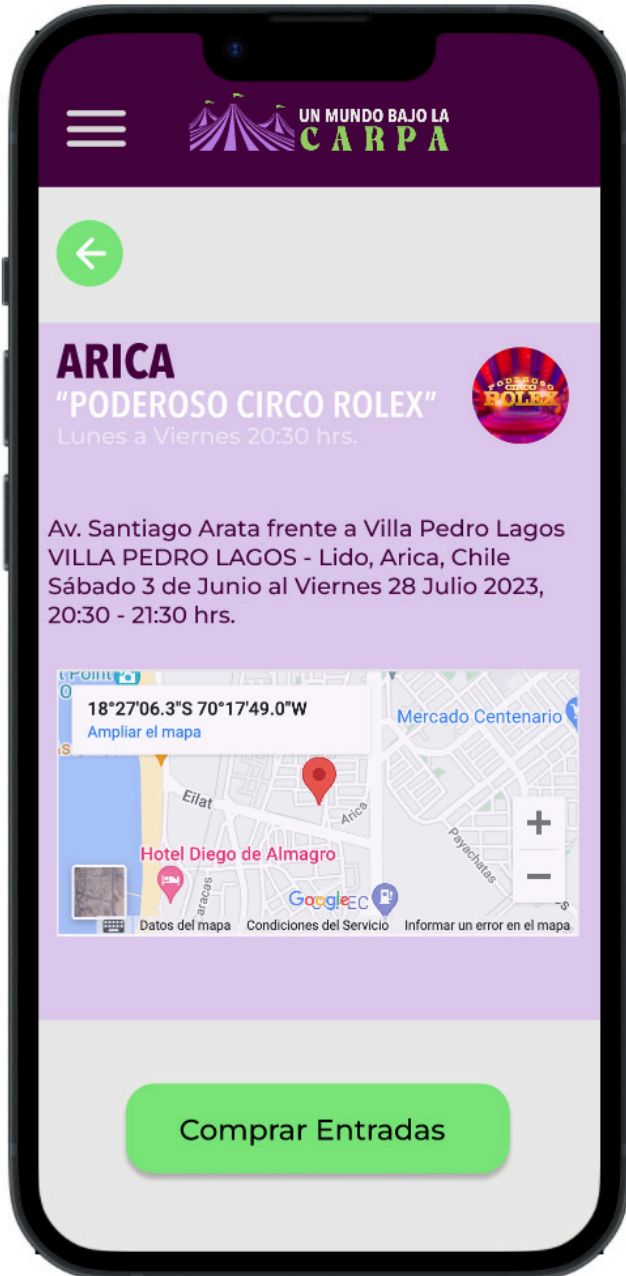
UN MUNDO BAJO LA
CARPA

ARICA
“PODEROSO CIRCO ROLEX”
Lunes a Viernes 20:30 hrs.

PODEROSO CIRCO ROLEX

Av. Santiago Arata frente a Villa Pedro Lagos
VILLA PEDRO LAGOS - Lido, Arica, Chile
Sábado 3 de Junio al Viernes 28 Julio 2023,
20:30 - 21:30 hrs.

18°27'06.3"S 70°17'49.0"W
Ampliar el mapa
Mercado Centenario
Eilat
Arica
Payachatas
Hotel Diego de Almagro
aracas
Google
EC
+
−
Datos del mapa
Condiciones del Servicio
Informar un error en el mapa

Comprar Entradas